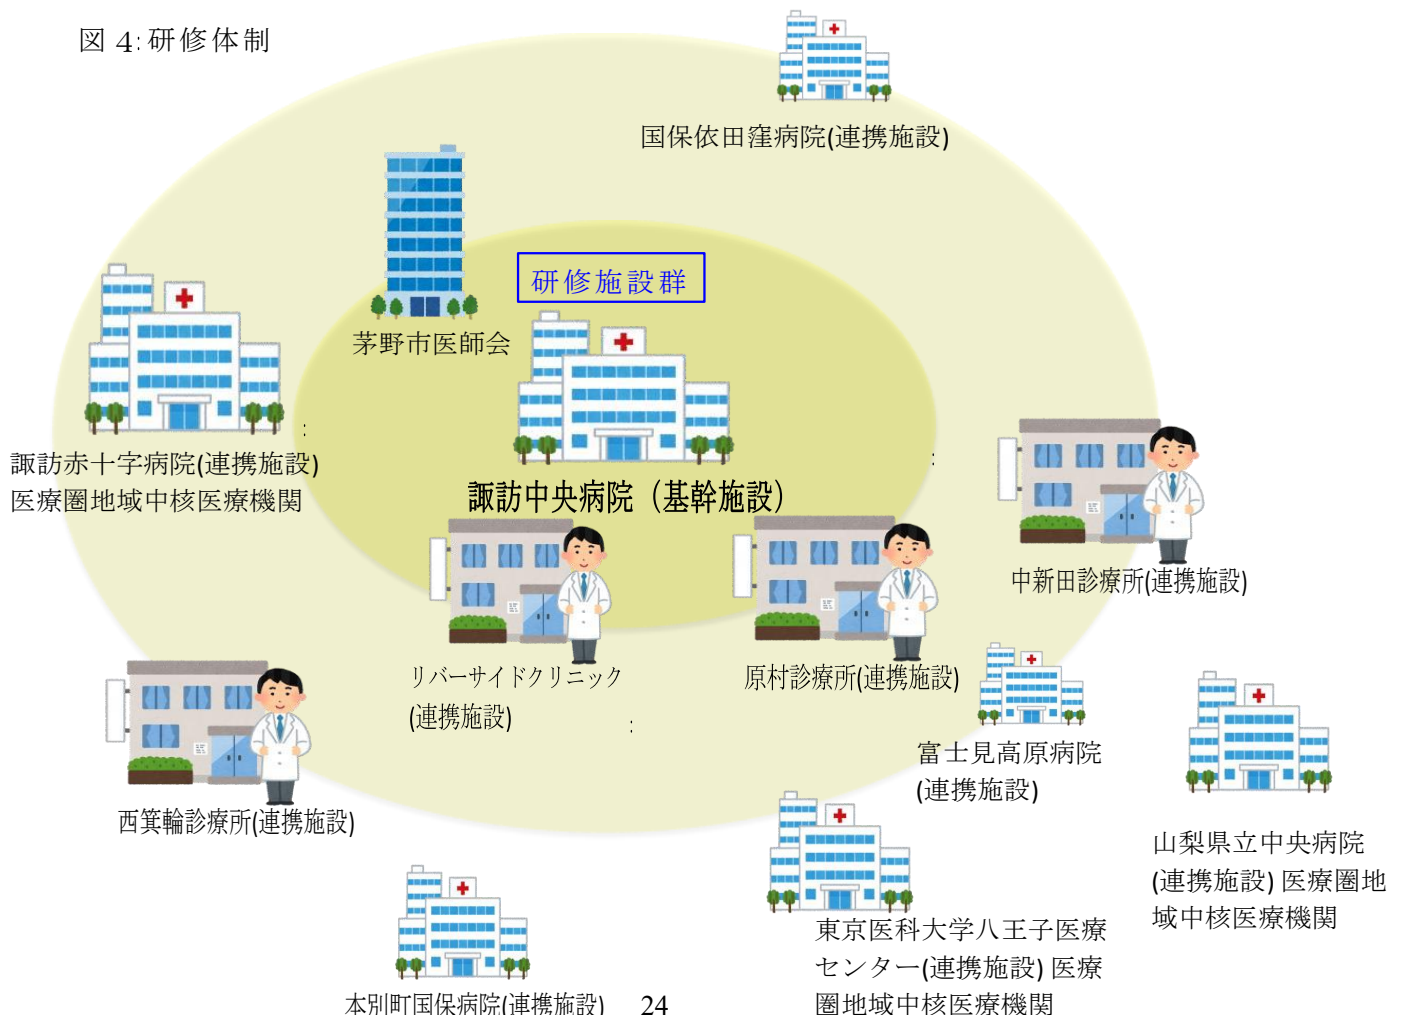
図 4: 研修体制

国保依田窪病院(連携施設)

研修施設群

茅野市医師会

諏訪赤十字病院(連携施設) 医療圏地域中核医療機関

諏訪中央病院（基幹施設）

中新田診療所(連携施設)

リバーサイドクリニック (連携施設)

原村診療所(連携施設)

富士見高原病院 (連携施設)

山梨県立中央病院 (連携施設) 医療圏地域中核医療機関

西箕輪診療所(連携施設)

東京医科大学八王子医療センター(連携施設) 医療圏地域中核医療機関

本別町国保病院(連携施設)

24